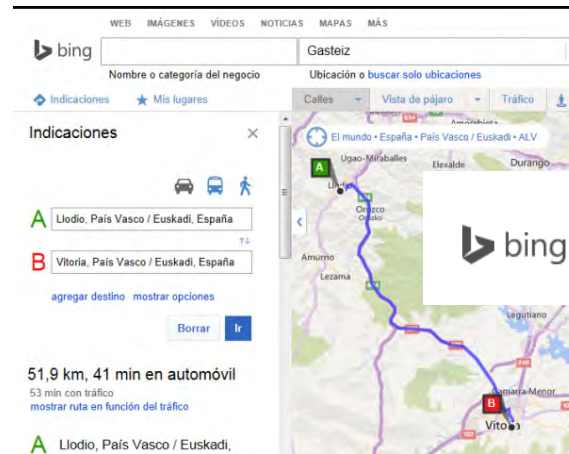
WEB IMÁGENES VÍDEOS NOTICIAS MAPAS MÁS

bing

Gasteiz

Nombre o categoría del negocio

Ubicación o buscar solo ubicaciones

Indicaciones ★ Mis lugares

Calles Vista de pájaro Tráfico

Indicaciones ✕

El mundo • España • País Vasco / Euskadi • ALV

A Llodio, País Vasco / Euskadi, España

B Vitoria, País Vasco / Euskadi, España

agregar destino mostrar opciones

Borrar Ir

51,9 km, 41 min en automóvil
53 min con tráfico
mostrar ruta en función del tráfico

A Llodio, País Vasco / Euskadi,

Ugao-Miraballes
Elexalde
Durango
Orozco
Amurrio
Lezama
Legutiano
Gamarra Menor
Vitoria

bing